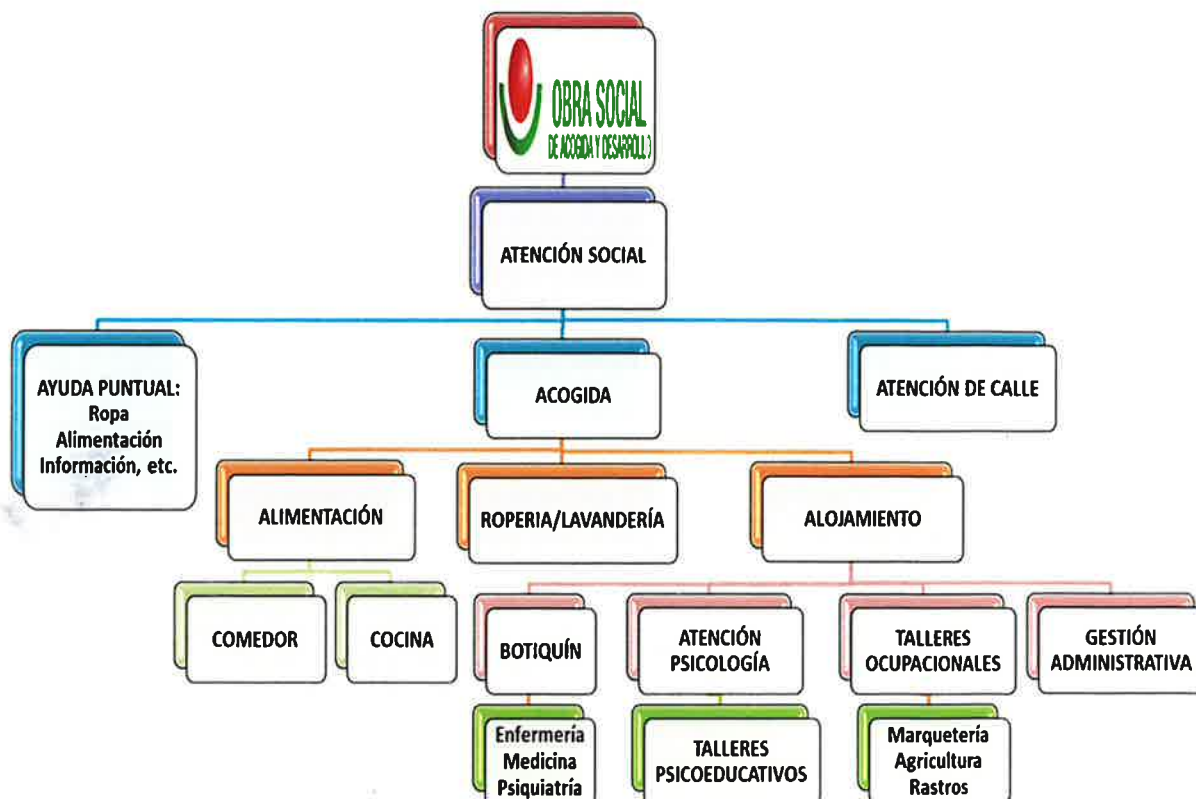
OBRA SOCIAL
DE ACOGIDA Y DESARROLL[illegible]

ATENCIÓN SOCIAL

AYUDA PUNTUAL:
Ropa
Alimentación
Información, etc.

ACOGIDA

ATENCIÓN DE CALLE

ALIMENTACIÓN

ROPERIA/LAVANDERÍA

ALOJAMIENTO

COMEDOR

COCINA

BOTIQUÍN

ATENCIÓN PSICOLOGÍA

TALLERES OCUPACIONALES

GESTIÓN ADMINISTRATIVA

Enfermería
Medicina
Psiquiatría

TALLERES PSICOEDUCATIVOS

Marquetería
Agricultura
Rastros